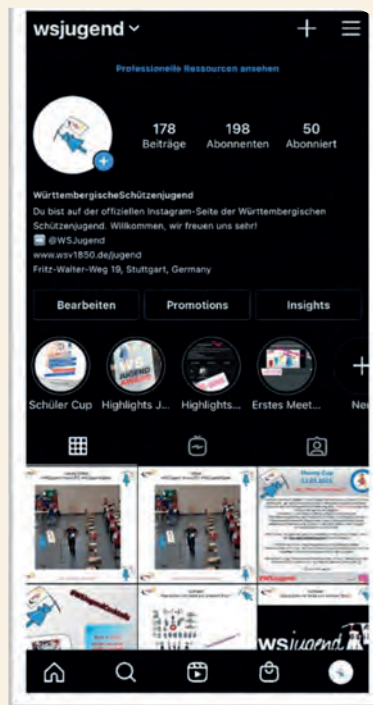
wsjugend

Professionelle Ressourcen ansehen

178 Beiträge
198 Abonnenten
50 Abonniert

WürttembergischeSchützenjugend
Du bist auf der offiziellen Instagram-Seite der Württembergischen Schützenjugend. Willkommen, wir freuen uns sehr!
@WSJugend
www.wsv1850.de/jugend
Fritz-Walter-Weg 19, Stuttgart, Germany

Bearbeiten
Promotions
Insights

Schüler Cup
Highlights J...
Highlights...
Erstes Meet...
Ne

wsjugend